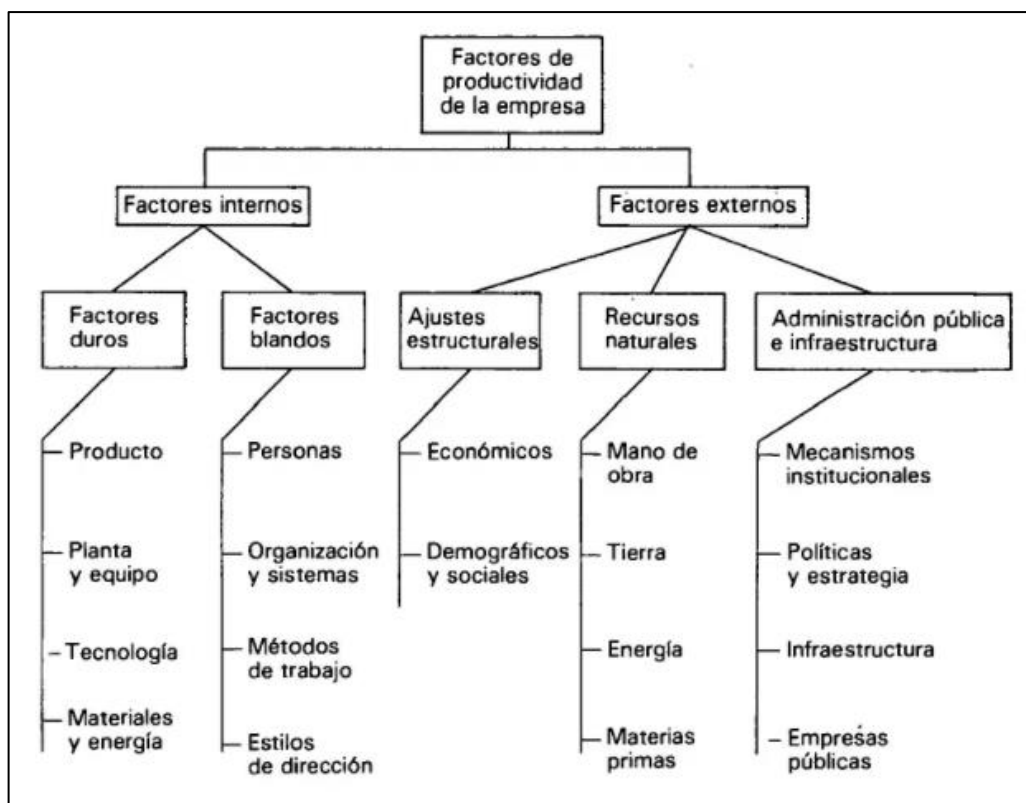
Factores de productividad de la empresa

Factores internos

Factores duros
- Producto
- Planta y equipo
- Tecnología
- Materiales y energía

Factores blandos
- Personas
- Organización y sistemas
- Métodos de trabajo
- Estilos de dirección

Factores externos

Ajustes estructurales
- Económicos
- Demográficos y sociales

Recursos naturales
- Mano de obra
- Tierra
- Energía
- Materias primas

Administración pública e infraestructura
- Mecanismos institucionales
- Políticas y estrategia
- Infraestructura
- Empresas públicas